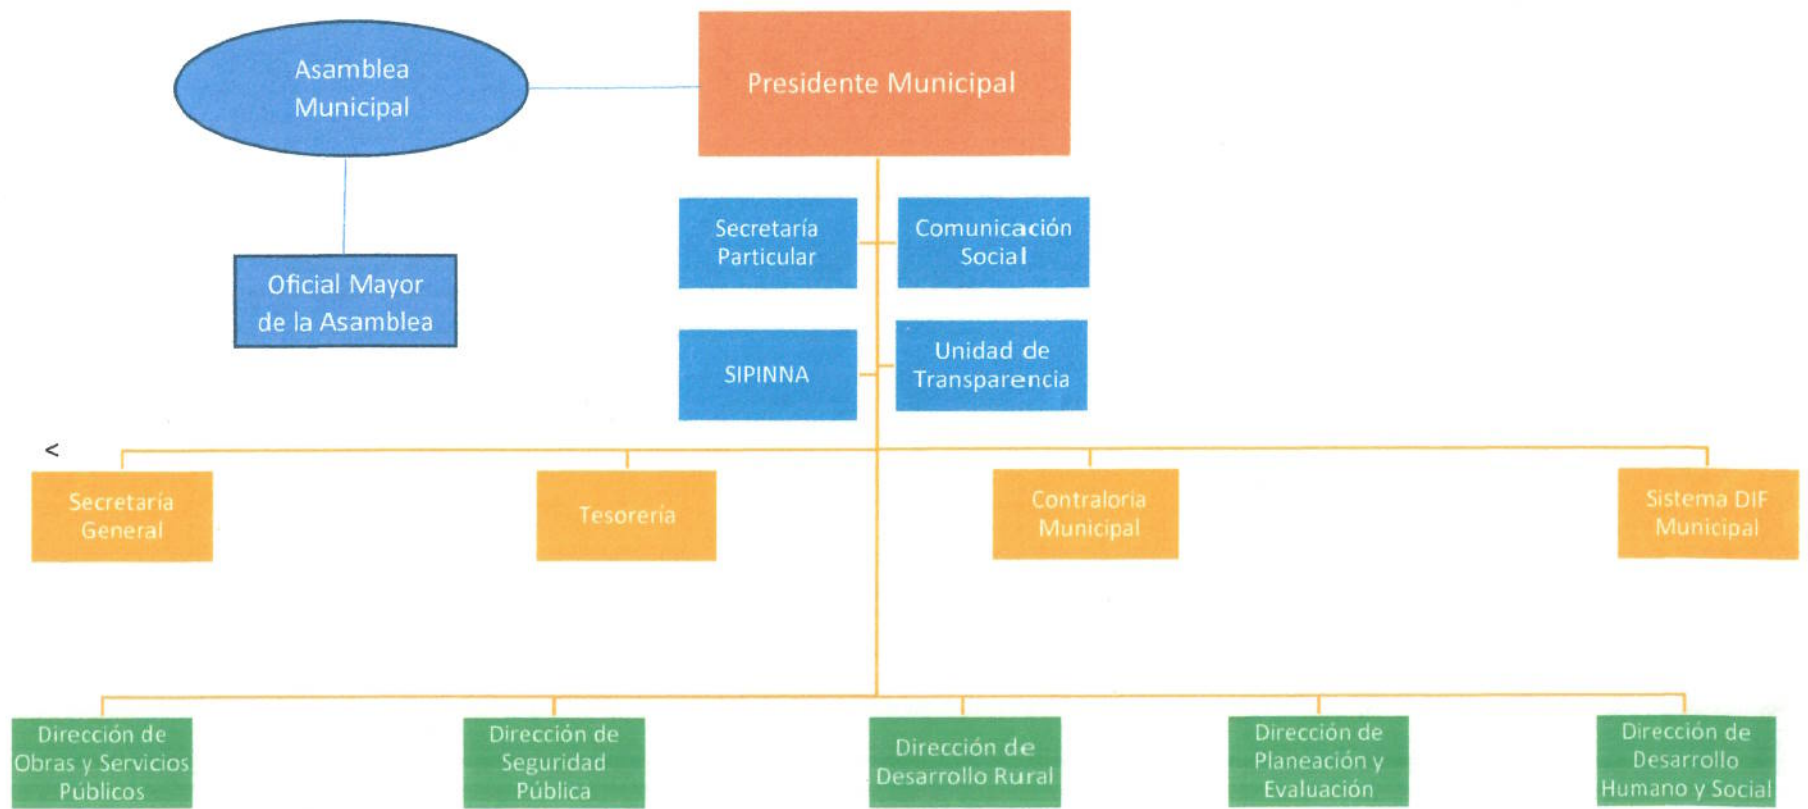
Asamblea Municipal

Presidente Municipal

Oficial Mayor de la Asamblea

Secretaría Particular

Comunicación Social

SIPINNA

Unidad de Transparencia

<

Secretaría General

Tesorería

Contraloría Municipal

Sistema DIF Municipal

Dirección de Obras y Servicios Públicos

Dirección de Seguridad Pública

Dirección de Desarrollo Rural

Dirección de Planeación y Evaluación

Dirección de Desarrollo Humano y Social